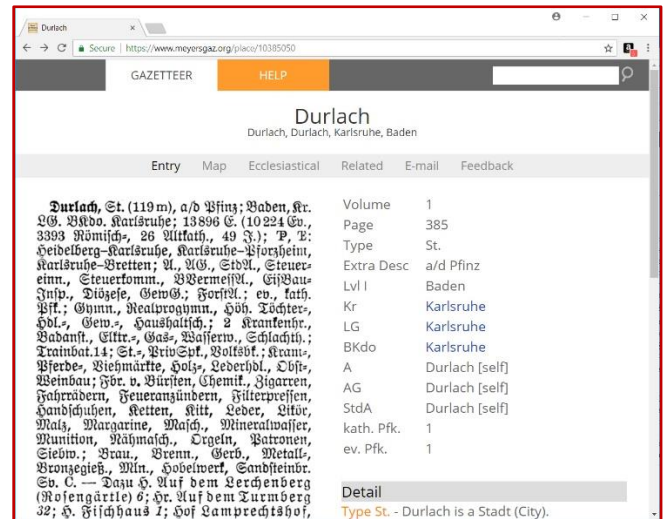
Durlach ×

← → C Secure | https://www.meyersgaz.org/place/10385050

GAZETTEER HELP

Durlach
Durlach, Durlach, Karlsruhe, Baden

Entry Map Ecclesiastical Related E-mail Feedback

Durlach, St. (119 m), a/d Pfinz; Baden, Kr. LG. BKdo. Karlsruhe; 13896 E. (10224 Ev., 3393 Römisch-, 26 Altkath., 49 J.); P, T: Heidelberg–Karlsruhe, Karlsruhe–Pforzheim, Karlsruhe–Bretten; A., AG., StdA., Steuereinn., Steuerkomm., BVermessA., EisBauInsp., Diözese, GewG.; ForstA.; ev., kath. Pfk.; Gymn., Realprogymn., Höh. Töchter-, Hdl.-, Gew.-, Haushaltsch.; 2 Krankenhr., Badanst., Eltr.-, Gas-, Wasserw., Schlachth.; Trainbat.14; St.-, PrivSpk., Volksbk.; Kram-, Pferde-, Viehmärkte, Holz-, Lederhdl., Obst-, Weinbau; Fbr. v. Bürsten, Chemik., Zigarren, Fahrrädern, Feueranzündern, Filterpressen, Handschuhen, Ketten, Kitt, Leder, Likör, Malz, Margarine, Masch., Mineralwasser, Munition, Nähmasch., Orgeln, Patronen, Siebw.; Brau., Brenn., Gerb., Metall-, Bronzegieß., Mln., Hobelwerk, Sandsteinbr. Gv. C. — Dazu H. Auf dem Lerchenberg (Rosengärtle) 6; Hr. Auf dem Turmberg 32; H. Fischhaus 1; Hof Lamprechtshof,

| Volume | 1 |
|---|---|
| Page | 385 |
| Type | St. |
| Extra Desc | a/d Pfinz |
| Lvl I | Baden |
| Kr | Karlsruhe |
| LG | Karlsruhe |
| BKdo | Karlsruhe |
| A | Durlach [self] |
| AG | Durlach [self] |
| StdA | Durlach [self] |
| kath. Pfk. | 1 |
| ev. Pfk. | 1 |

Detail
Type St. - Durlach is a Stadt (City).